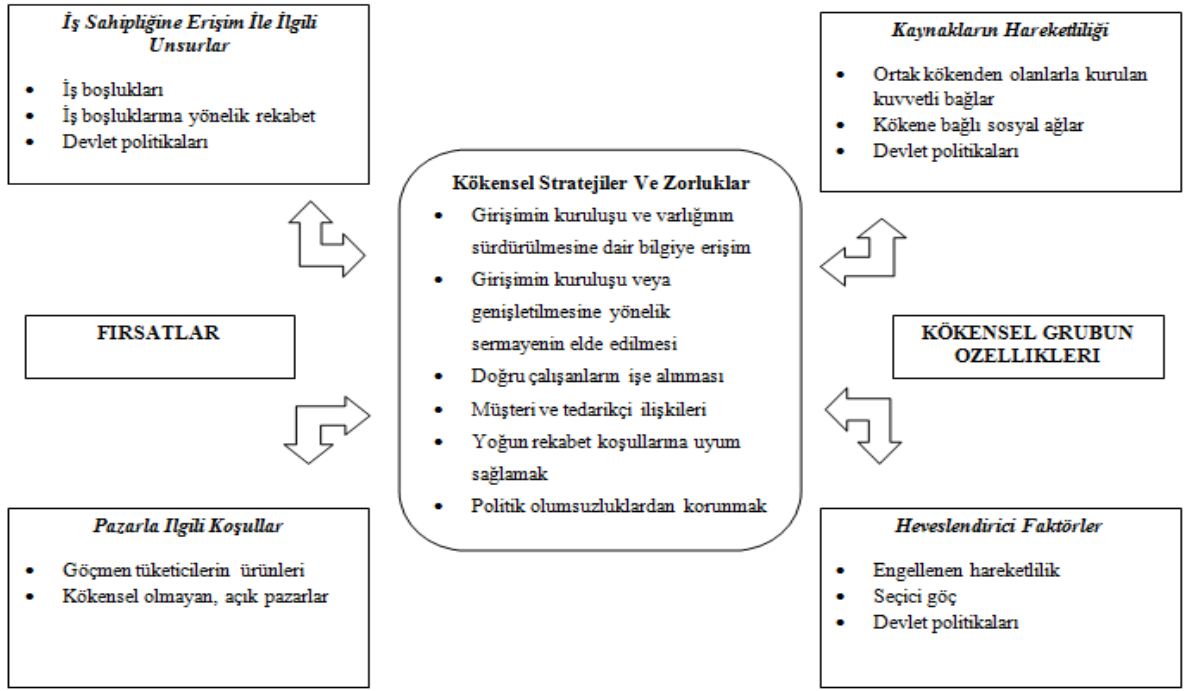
İş Sahipliğine Erişim İle İlgili Unsurlar

- İş boşlukları
- İş boşluklarına yönelik rekabet
- Devlet politikaları

Kaynakların Hareketliliği

- Ortak kökenden olanlarla kurulan kuvvetli bağlar
- Kökene bağlı sosyal ağlar
- Devlet politikaları

Kökensel Stratejiler Ve Zorluklar

- Girişimin kuruluşu ve varlığının sürdürülmesine dair bilgiye erişim
- Girişimin kuruluşu veya genişletilmesine yönelik sermayenin elde edilmesi
- Doğru çalışanların işe alınması
- Müşteri ve tedarikçi ilişkileri
- Yoğun rekabet koşullarına uyum sağlamak
- Politik olumsuzluklardan korunmak

FIRSATLAR

KÖKENSEL GRUBUN OZELLIKLERI

Pazarla Ilgili Koşullar

- Göçmen tüketicilerin ürünleri
- Kökensel olmayan, açık pazarlar

Heveslendirici Faktörler

- Engellenen hareketlilik
- Seçici göç
- Devlet politikaları